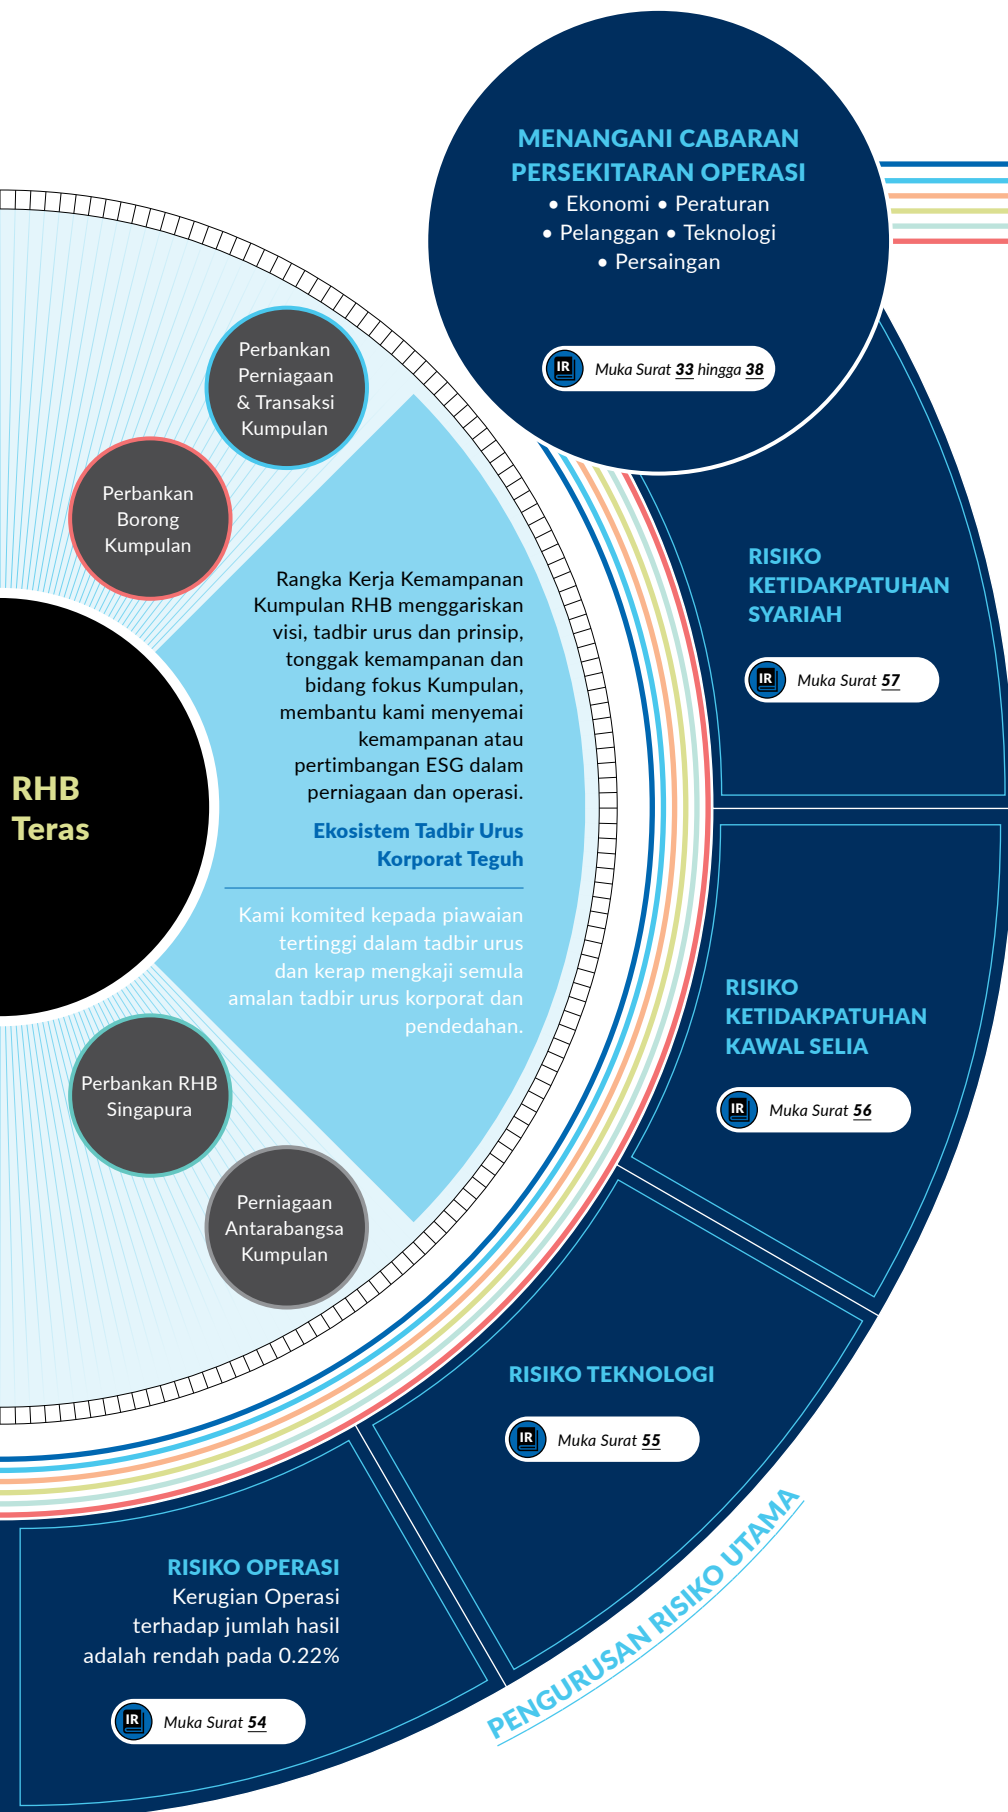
MENANGANI CABARAN PERSEKITARAN OPERASI
• Ekonomi • Peraturan
• Pelanggan • Teknologi
• Persaingan

IR Muka Surat 33 hingga 38

Perbankan Perniagaan & Transaksi Kumpulan

Perbankan Borong Kumpulan

RHB Teras

Rangka Kerja Kemampanan Kumpulan RHB menggariskan visi, tadbir urus dan prinsip, tonggak kemampanan dan bidang fokus Kumpulan, membantu kami menyemai kemampanan atau pertimbangan ESG dalam perniagaan dan operasi.

Ekosistem Tadbir Urus Korporat Teguh

Kami komited kepada piawaian tertinggi dalam tadbir urus dan kerap mengkaji semula amalan tadbir urus korporat dan pendedahan.

Perbankan RHB Singapura

Perniagaan Antarabangsa Kumpulan

RISIKO KETIDAKPATUHAN SYARIAH

IR Muka Surat 57

RISIKO KETIDAKPATUHAN KAWAL SELIA

IR Muka Surat 56

RISIKO TEKNOLOGI

IR Muka Surat 55

RISIKO OPERASI
Kerugian Operasi terhadap jumlah hasil adalah rendah pada 0.22%

IR Muka Surat 54

PENGURUSAN RISIKO UTAMA